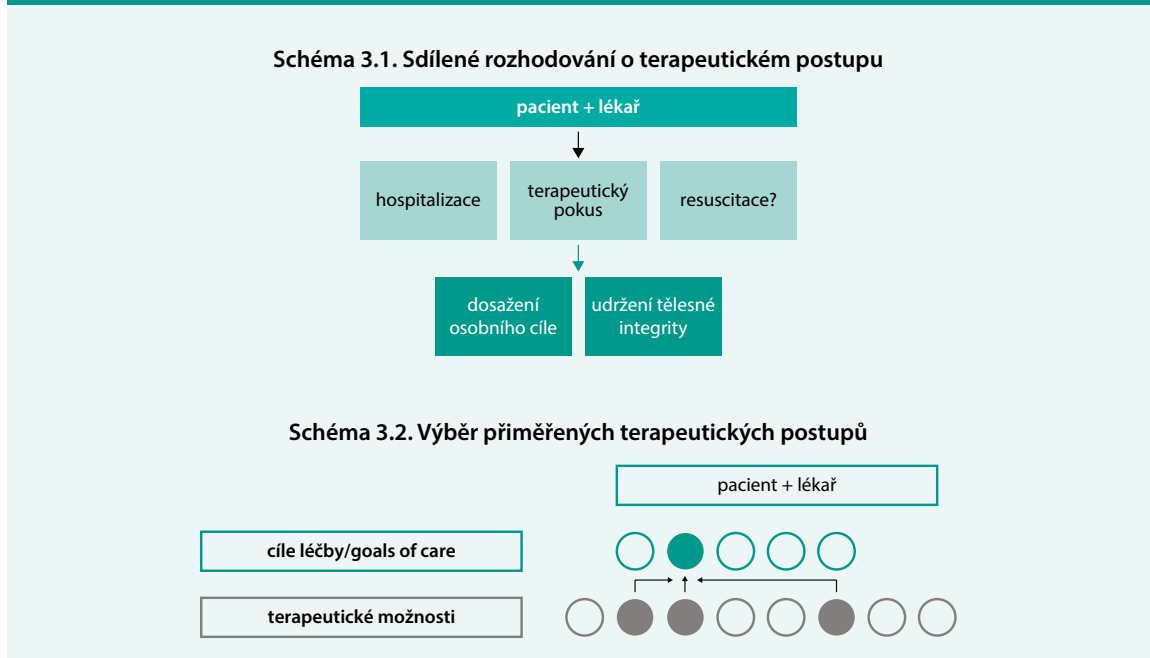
Schéma 3.1. Sdílené rozhodování o terapeutickém postupu

pacient + lékař

hospitalizace

terapeutický pokus

resuscitace?

dosažení osobního cíle

udržení tělesné integrity

Schéma 3.2. Výběr přiměřených terapeutických postupů

pacient + lékař

cíle léčby/goals of care

terapeutické možnosti